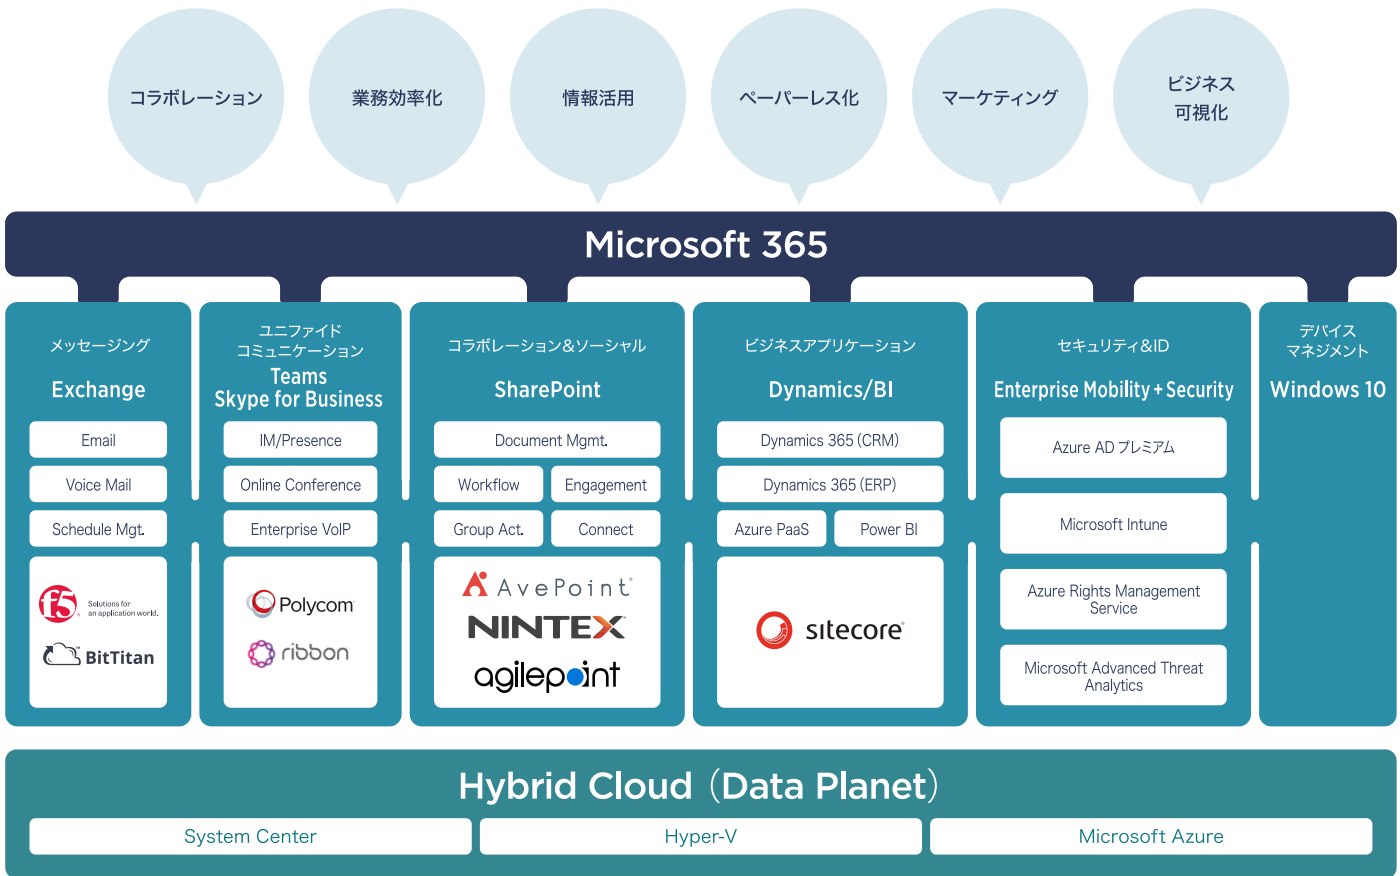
コラボレーション

業務効率化

情報活用

ペーパーレス化

マーケティング

ビジネス
可視化

Microsoft 365

メッセージング
Exchange
Email
Voice Mail
Schedule Mgt.
f5 Solutions for an application world.
BitTitan

ユニファイド
コミュニケーション
Teams
Skype for Business
IM/Presence
Online Conference
Enterprise VoIP
Polycom
ribbon

コラボレーション&ソーシャル
SharePoint
Document Mgmt.
Workflow
Engagement
Group Act.
Connect
AvePoint
NINTEX
agilepoint

ビジネスアプリケーション
Dynamics/BI
Dynamics 365 (CRM)
Dynamics 365 (ERP)
Azure PaaS
Power BI
sitecore

セキュリティ&ID
Enterprise Mobility + Security
Azure AD プレミアム
Microsoft Intune
Azure Rights Management Service
Microsoft Advanced Threat Analytics

デバイス
マネジメント
Windows 10

Hybrid Cloud（Data Planet）
System Center
Hyper-V
Microsoft Azure